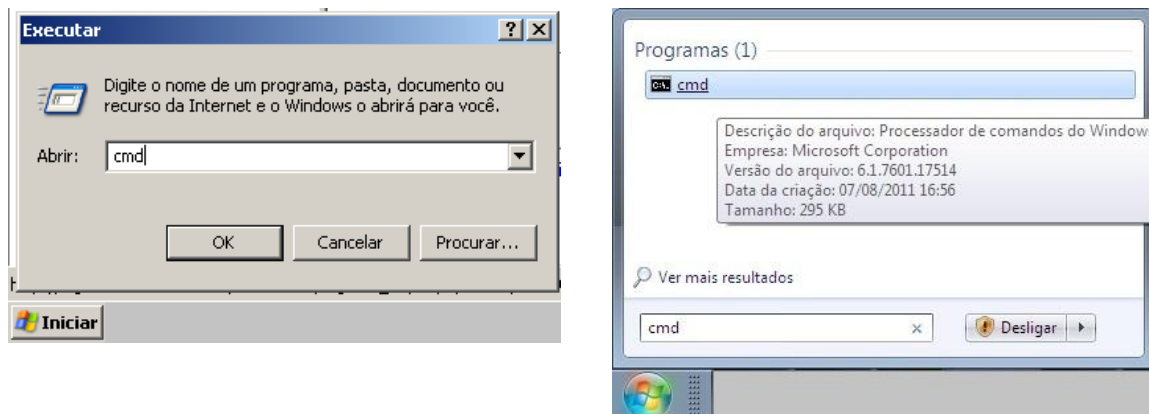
Executar

? X

Digite o nome de um programa, pasta, documento ou recurso da Internet e o Windows o abrirá para você.

Abrir: cmd

OK Cancelar Procurar...

Iniciar

Programas (1)

cmd

Descrição do arquivo: Processador de comandos do Window
Empresa: Microsoft Corporation
Versão do arquivo: 6.1.7601.17514
Data da criação: 07/08/2011 16:56
Tamanho: 295 KB

Ver mais resultados

cmd ×

Desligar